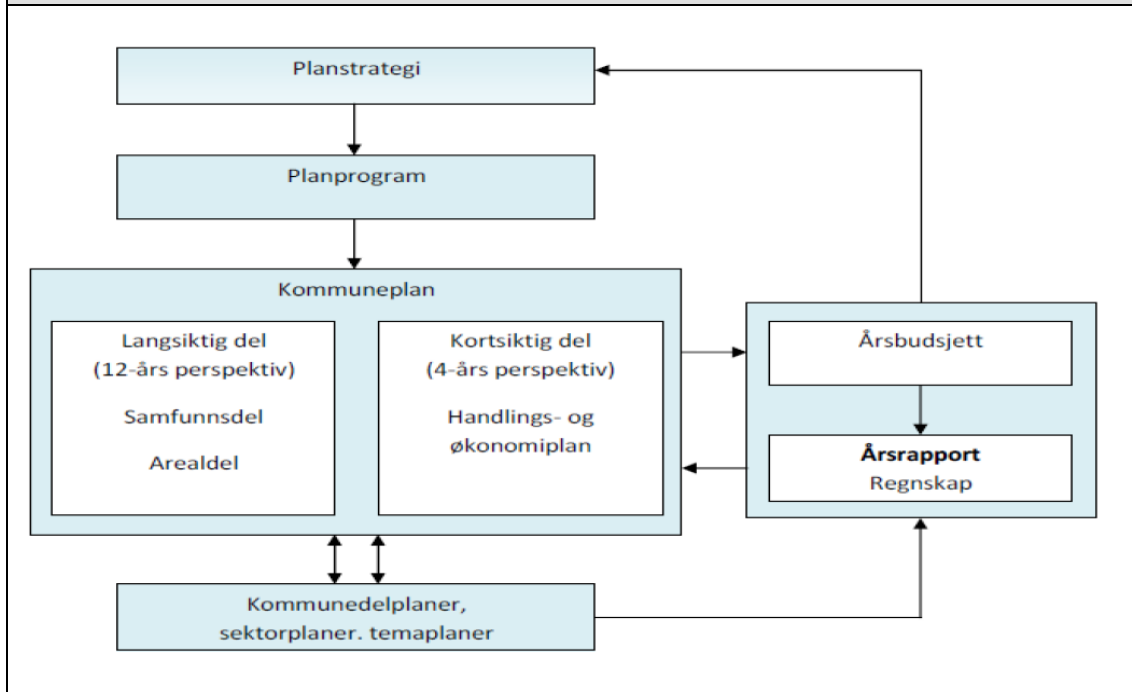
Planstrategi

Planprogram

Kommuneplan

Langsiktig del
(12-års perspektiv)

Samfunnsdel

Arealdel

Kortsiktig del
(4-års perspektiv)

Handlings- og økonomiplan

Årsbudsjett

**Årsrapport**
Regnskap

Kommunedelplaner, sektorplaner. temaplaner